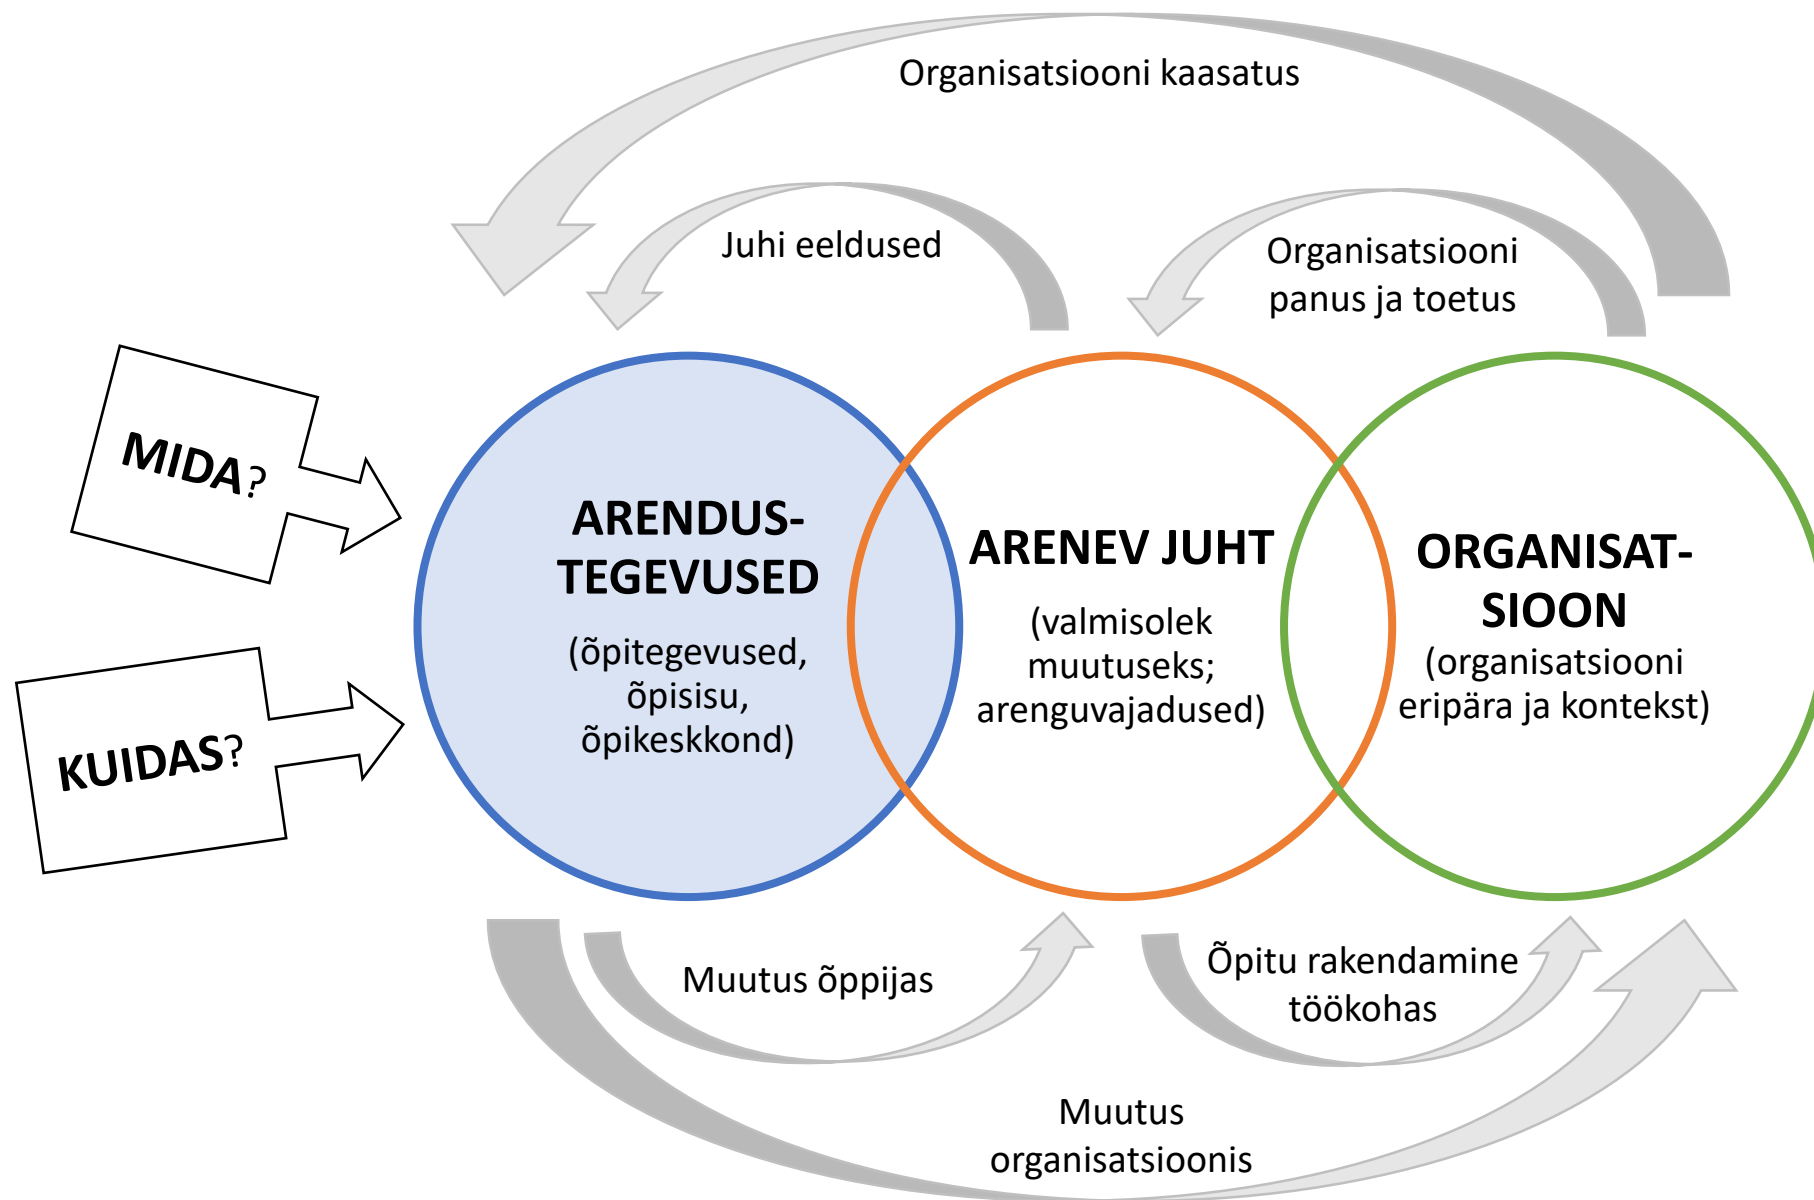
Organisatsiooni kaasatus

Juhi eeldused

Organisatsiooni panus ja toetus

MIDA?

KUIDAS?

ARENDUSTEGEVUSED

(õpitegevused, õpisisu, õpikeskkond)

ARENEV JUHT

(valmisolek muutuseks; arenguvajadused)

ORGANISATSIOON

(organisatsiooni eripära ja kontekst)

Muutus õppijas

Õpitu rakendamine töökohas

Muutus organisatsioonis